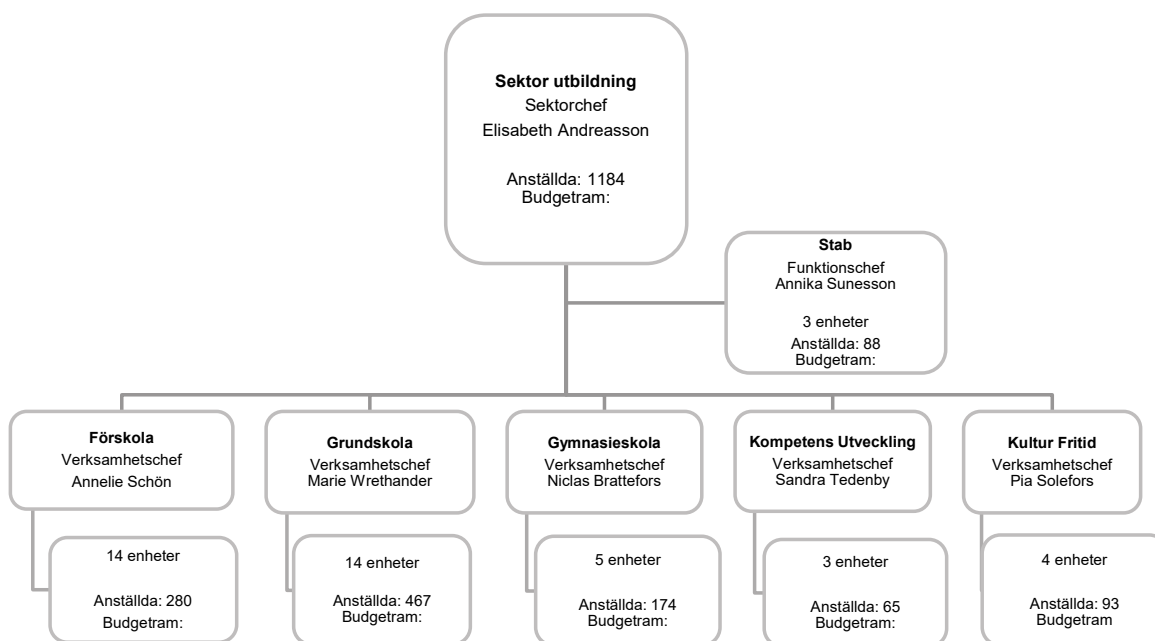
**Sektor utbildning**
Sektorchef
Elisabeth Andreasson

Anställda: 1184
Budgetram:

**Stab**
Funktionschef
Annika Sunesson

3 enheter
Anställda: 88
Budgetram:

**Förskola**
Verksamhetschef
Annelie Schön

14 enheter

Anställda: 280
Budgetram:

**Grundskola**
Verksamhetschef
Marie Wrethander

14 enheter

Anställda: 467
Budgetram:

**Gymnasieskola**
Verksamhetschef
Niclas Brattefors

5 enheter

Anställda: 174
Budgetram:

**Kompetens Utveckling**
Verksamhetschef
Sandra Tedenby

3 enheter

Anställda: 65
Budgetram:

**Kultur Fritid**
Verksamhetschef
Pia Solefors

4 enheter

Anställda: 93
Budgetram